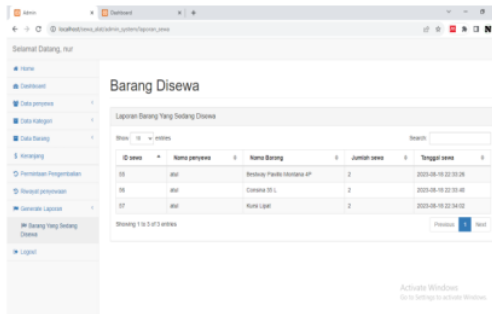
Admin | Dashboard | +

localhost/sewa_alat/admin_system/laporan_sewa

Selamat Datang, nur

Home
Dashboard
Data penyewa
Data Kategori
Data Barang
Keranjang
Permintaan Pengembalian
Riwayat penyewaan
Generate Laporan
Barang Yang Sedang Disewa
Logout

Barang Disewa

Laporan Barang Yang Sedang Disewa

Show 10 entries

Search:

| ID sewa | Nama penyewa | Nama Barang | Jumlah sewa | Tanggal sewa |
|---|---|---|---|---|
| 05 | abd | Bestway Pavillo Montana 4P | 2 | 2023-08-10 22:33:26 |
| 06 | abd | Consina 35 L | 2 | 2023-08-10 22:33:48 |
| 07 | abd | Kursi Lipat | 2 | 2023-08-10 22:34:02 |

Showing 1 to 3 of 3 entries

Previous 1 Next

Activate Windows
Go to Settings to activate Windows.